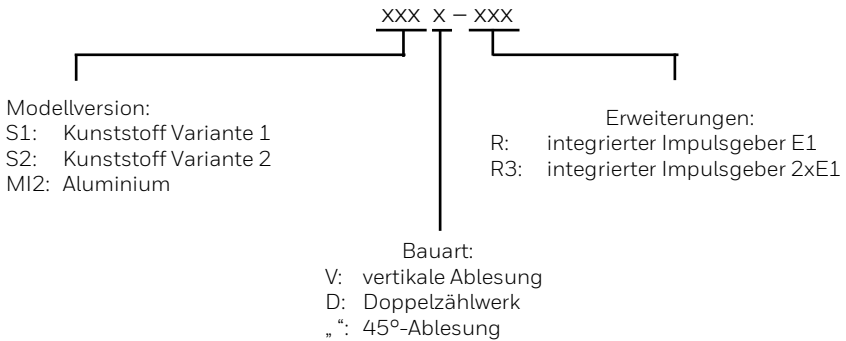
XXX X – XXX

Modellversion:
S1: Kunststoff Variante 1
S2: Kunststoff Variante 2
MI2: Aluminium

Erweiterungen:
R: integrierter Impulsgeber E1
R3: integrierter Impulsgeber 2xE1

Bauart:
V: vertikale Ablesung
D: Doppelzählwerk
„ “: 45°-Ablesung